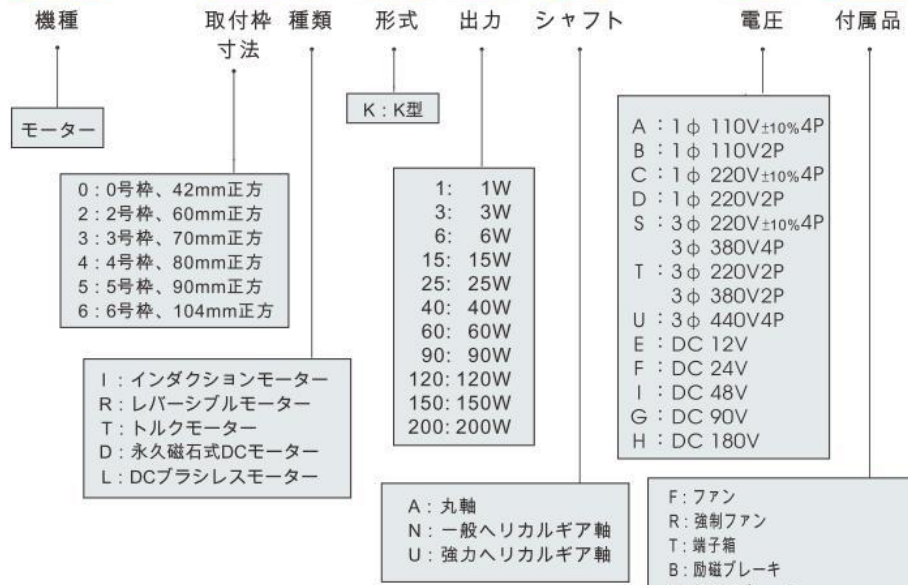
機種 取付枠寸法 種類 形式 出力 シャフト 電圧 付属品

モーター

0 : 0号枠、42mm正方
2 : 2号枠、60mm正方
3 : 3号枠、70mm正方
4 : 4号枠、80mm正方
5 : 5号枠、90mm正方
6 : 6号枠、104mm正方

I : インダクションモーター
R : レバーシブルモーター
T : トルクモーター
D : 永久磁石式DCモーター
L : DCブラシレスモーター

K : K型

1: 1W
3: 3W
6: 6W
15: 15W
25: 25W
40: 40W
60: 60W
90: 90W
120: 120W
150: 150W
200: 200W

A : 丸軸
N : 一般ヘリカルギア軸
U : 強力ヘリカルギア軸

A : 1φ 110V±10%4P
B : 1φ 110V2P
C : 1φ 220V±10%4P
D : 1φ 220V2P
S : 3φ 220V±10%4P
3φ 380V4P
T : 3φ 220V2P
3φ 380V2P
U : 3φ 440V4P
E : DC 12V
F : DC 24V
I : DC 48V
G : DC 90V
H : DC 180V

F: ファン
R: 強制ファン
T: 端子箱
B: 励磁ブレーキ
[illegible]